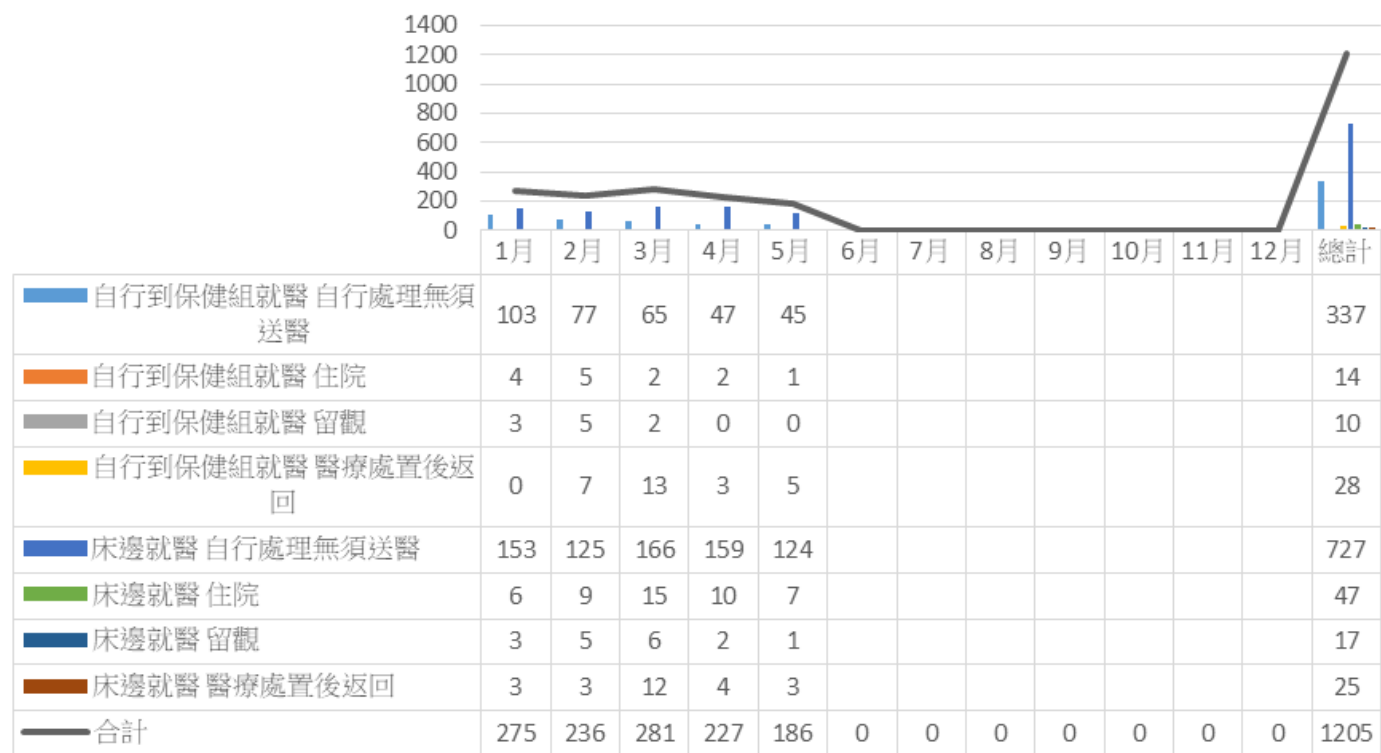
1400
1200
1000
800
600
400
200
0

| | 1月 | 2月 | 3月 | 4月 | 5月 | 6月 | 7月 | 8月 | 9月 | 10月 | 11月 | 12月 | 總計 |
|---|---|---|---|---|---|---|---|---|---|---|---|---|---|
| 自行到保健組就醫 自行處理無須送醫 | 103 | 77 | 65 | 47 | 45 | | | | | | | | 337 |
| 自行到保健組就醫 住院 | 4 | 5 | 2 | 2 | 1 | | | | | | | | 14 |
| 自行到保健組就醫 留觀 | 3 | 5 | 2 | 0 | 0 | | | | | | | | 10 |
| 自行到保健組就醫 醫療處置後返回 | 0 | 7 | 13 | 3 | 5 | | | | | | | | 28 |
| 床邊就醫 自行處理無須送醫 | 153 | 125 | 166 | 159 | 124 | | | | | | | | 727 |
| 床邊就醫 住院 | 6 | 9 | 15 | 10 | 7 | | | | | | | | 47 |
| 床邊就醫 留觀 | 3 | 5 | 6 | 2 | 1 | | | | | | | | 17 |
| 床邊就醫 醫療處置後返回 | 3 | 3 | 12 | 4 | 3 | | | | | | | | 25 |
| 合計 | 275 | 236 | 281 | 227 | 186 | 0 | 0 | 0 | 0 | 0 | 0 | 0 | 1205 |